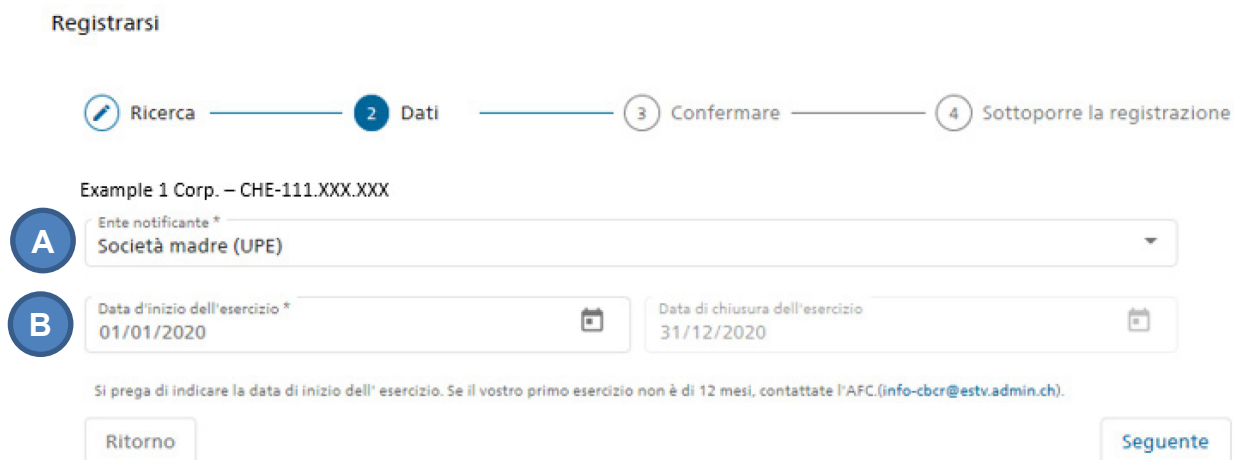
Registrarsi

Ricerca 2 Dati 3 Confermare 4 Sottoporre la registrazione

Example 1 Corp. – CHE-111.XXX.XXX

A
Ente notificante *
Società madre (UPE)

B
Data d'inizio dell'esercizio *
01/01/2020

Data di chiusura dell'esercizio
31/12/2020

Si prega di indicare la data di inizio dell' esercizio. Se il vostro primo esercizio non è di 12 mesi, contattate l'AFC.(info-cbcr@estv.admin.ch).

Ritorno

Seguente